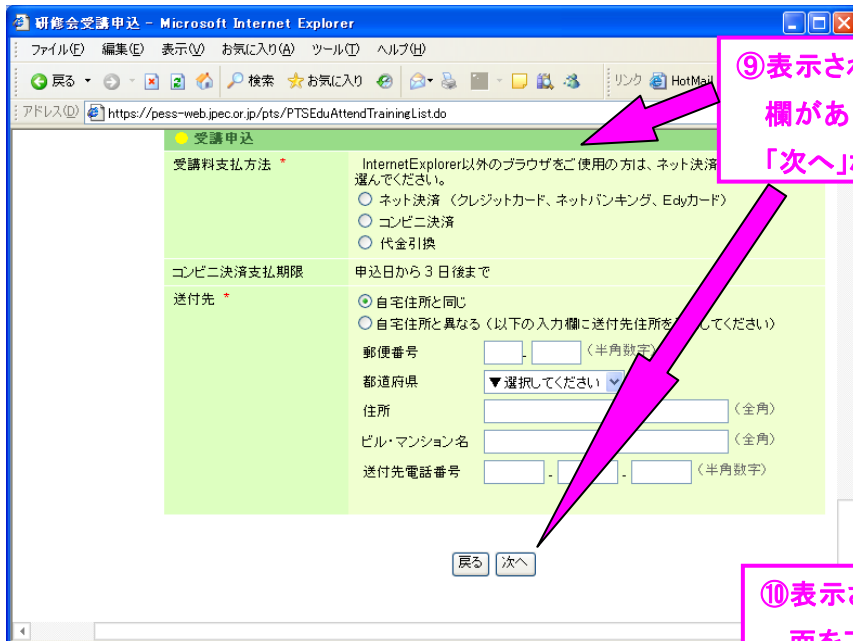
研修会受講申込 - Microsoft Internet Explorer

ファイル(F) 編集(E) 表示(V) お気に入り(A) ツール(T) ヘルプ(H)

戻る 検索 お気に入り リンク HotMail

アドレス(D) https://pess-web.jpec.or.jp/pts/PTSEduAttendTrainingList.do

⑨表示さ
欄があ
「次へ」

受講申込

| | |
|---|---|
| 受講料支払方法 * | InternetExplorer以外のブラウザをご使用の方は、ネット決済 選んでください。<br>ネット決済（クレジットカード、ネットバンキング、Edyカード）<br>コンビニ決済<br>代金引換 |
| コンビニ決済支払期限 | 申込日から３日後まで |
| 送付先 * | 自宅住所と同じ<br>自宅住所と異なる（以下の入力欄に送付先住所を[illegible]してください）<br>郵便番号 - （半角数字）<br>都道府県 ▼選択してください<br>住所 （全角）<br>ビル・マンション名 （全角）<br>送付先電話番号 - - （半角数字） |

戻る 次へ

⑩表示
面を